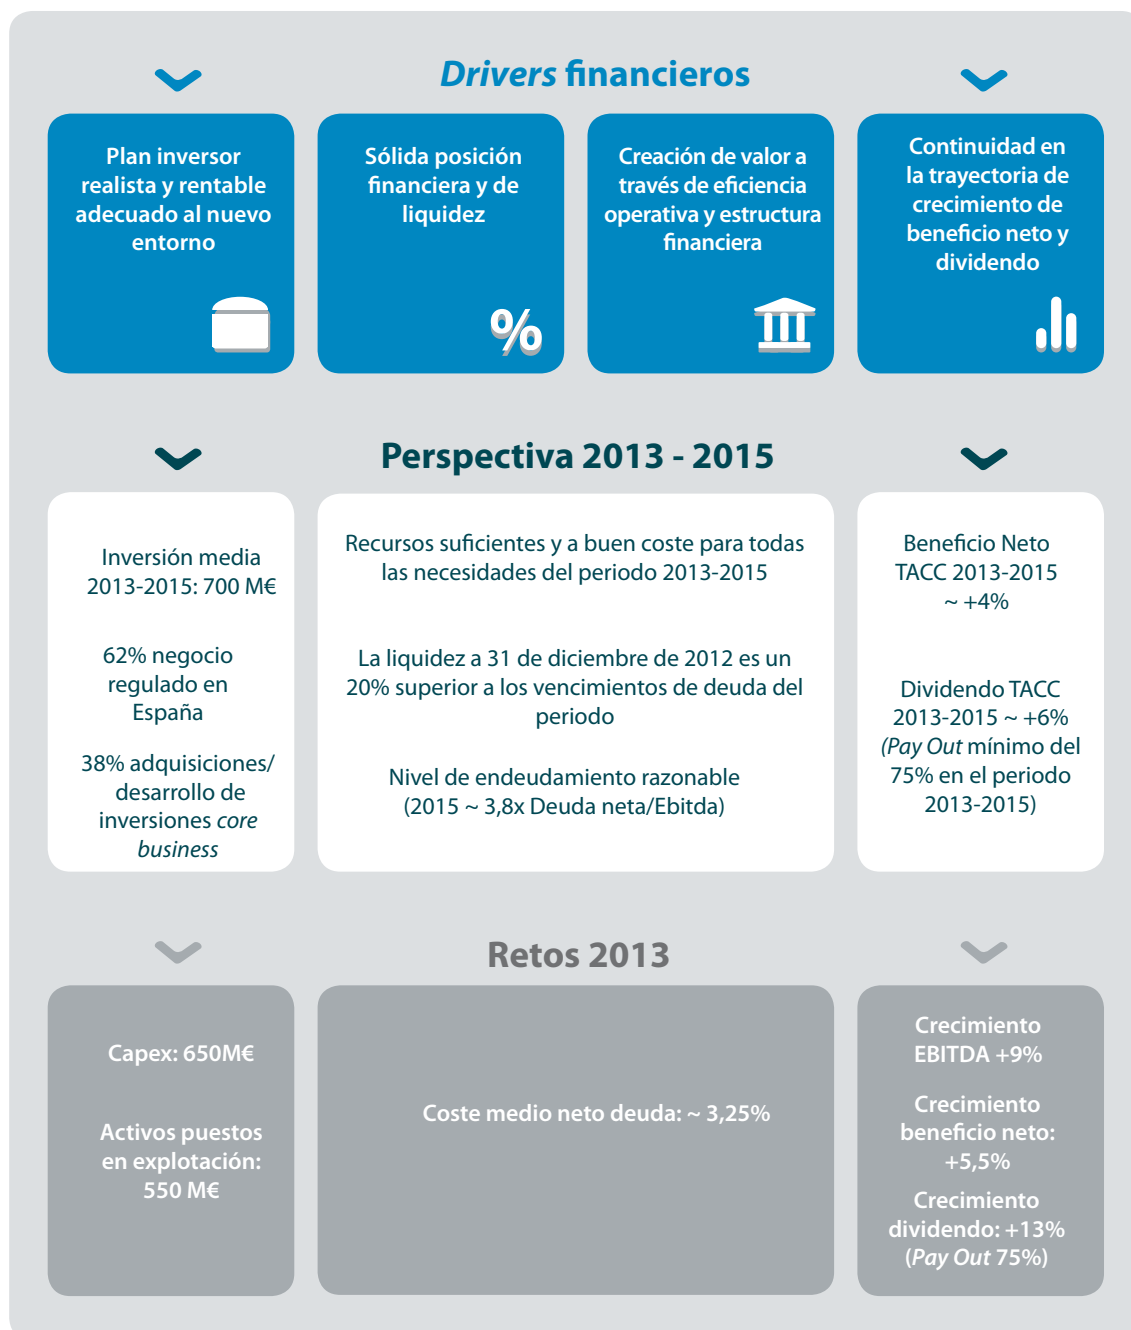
Drivers financieros

Plan inversor realista y rentable adecuado al nuevo entorno

Sólida posición financiera y de liquidez

%

Creación de valor a través de eficiencia operativa y estructura financiera

Continuidad en la trayectoria de crecimiento de beneficio neto y dividendo

Perspectiva 2013 - 2015

Inversión media 2013-2015: 700 M€

62% negocio regulado en España

38% adquisiciones/ desarrollo de inversiones core business

Recursos suficientes y a buen coste para todas las necesidades del periodo 2013-2015

La liquidez a 31 de diciembre de 2012 es un 20% superior a los vencimientos de deuda del periodo

Nivel de endeudamiento razonable (2015 ~ 3,8x Deuda neta/Ebitda)

Beneficio Neto TACC 2013-2015 ~ +4%

Dividendo TACC 2013-2015 ~ +6% (Pay Out mínimo del 75% en el periodo 2013-2015)

Retos 2013

Capex: 650M€

Activos puestos en explotación: 550 M€

Coste medio neto deuda: ~ 3,25%

Crecimiento EBITDA +9%

Crecimiento beneficio neto: +5,5%

Crecimiento dividendo: +13% (Pay Out 75%)